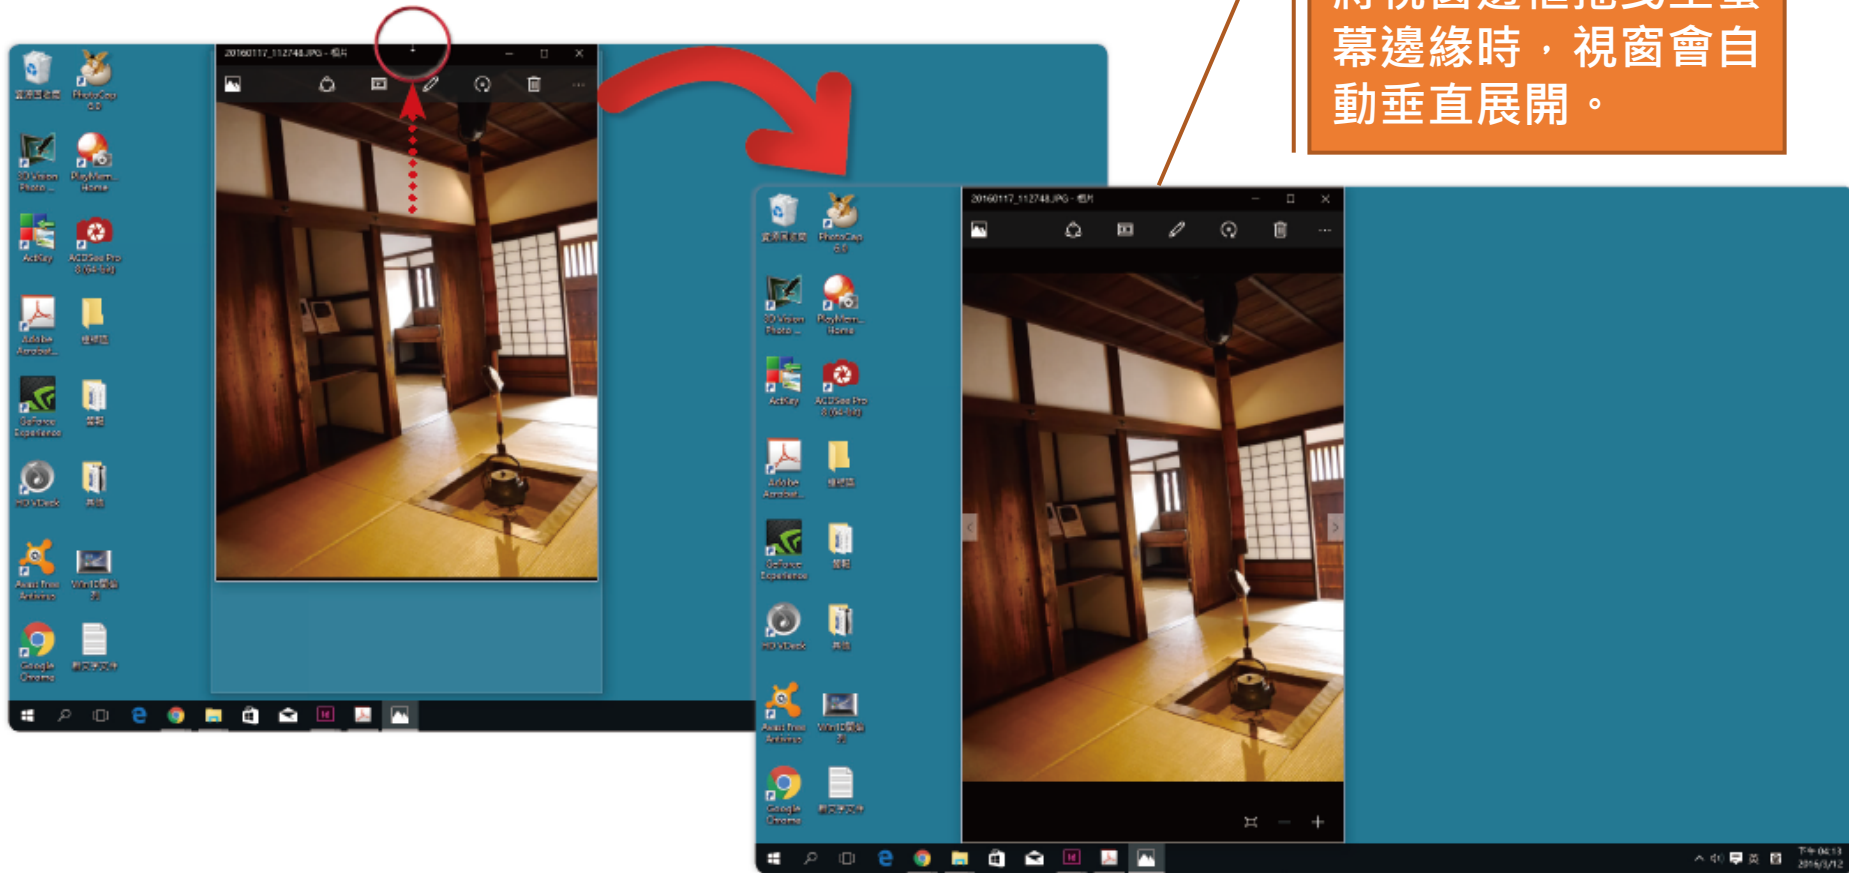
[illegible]
幕邊緣時，視窗會自動垂直展開。

20160117_112748.JPG - 相片

資源回收筒
PhotoCap 6.0
3D Vision Photo ...
PlayMemo... Home
ActKey
ACDSee Pro 8 (64-bit)
Adobe Acrobat...
新增資料夾
GeForce Experience
HD VDeck
Avast Free Antivirus
Google Chrome
新文字文件

20160117_112748.JPG - 相片

資源回收筒
PhotoCap 6.0
3D Vision Photo ...
PlayMemo... Home
ActKey
ACDSee Pro 8 (64-bit)
Adobe Acrobat...
新增資料夾
GeForce Experience
HD VDeck
Avast Free Antivirus
Google Chrome
新文字文件

下午 04:13
2016/3/12